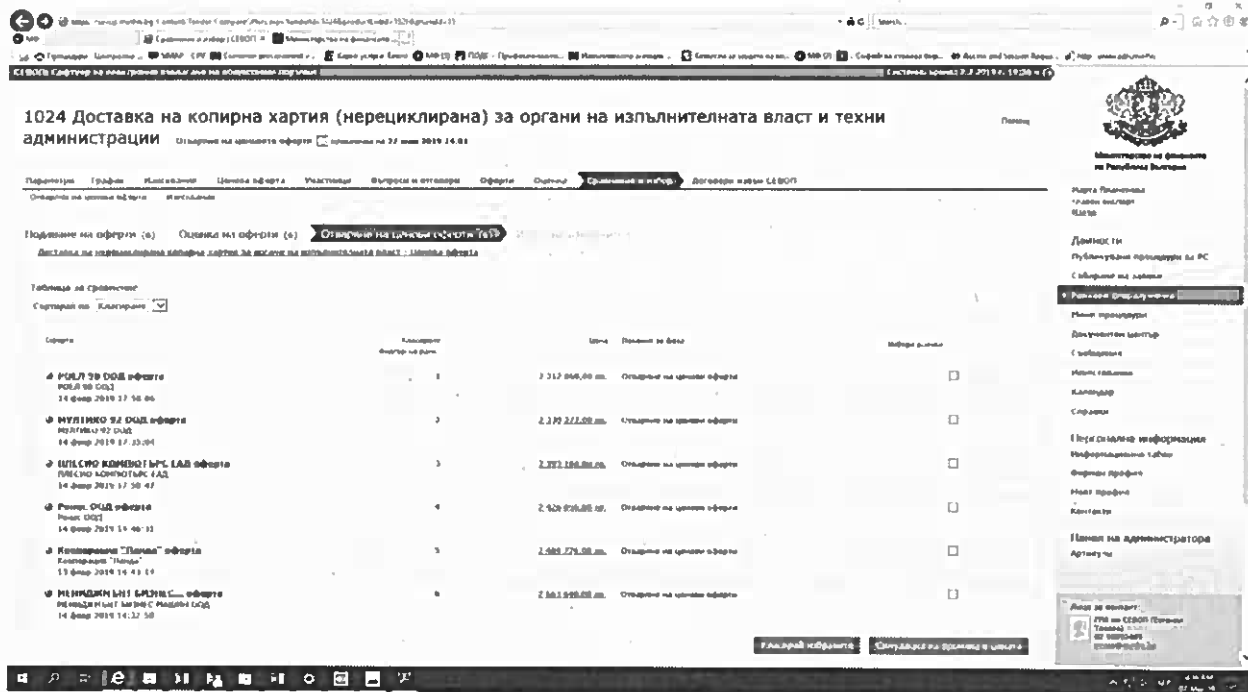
1024 Доставка на копирна хартия (нерециклирана) за органи на изпълнителната власт и техни администрации

Подаване на оферти (6) Оценка на оферти (6) Отваряне на ценови оферти (6)

Таблица за сравнение
Сортирай по Класиране

Оферта | Класиране | Цена | Позиция за база

ФОЛИ 39 ООД оферта
1
МУЛТИКО 92 ООД оферта
2
ПЛЕСИО КОМПЮТЪРС ЕАД оферта
3
Рони ООД оферта
4
Кооперация "Панда" оферта
5
МЕНИДЖМЪНТ БИЗНЕС... оферта
6

Дейности
Публичен регистър
Планове
Други процедури
Документален център
Съобщения
Календар
Справки

Персонална информация

Панел на администратора